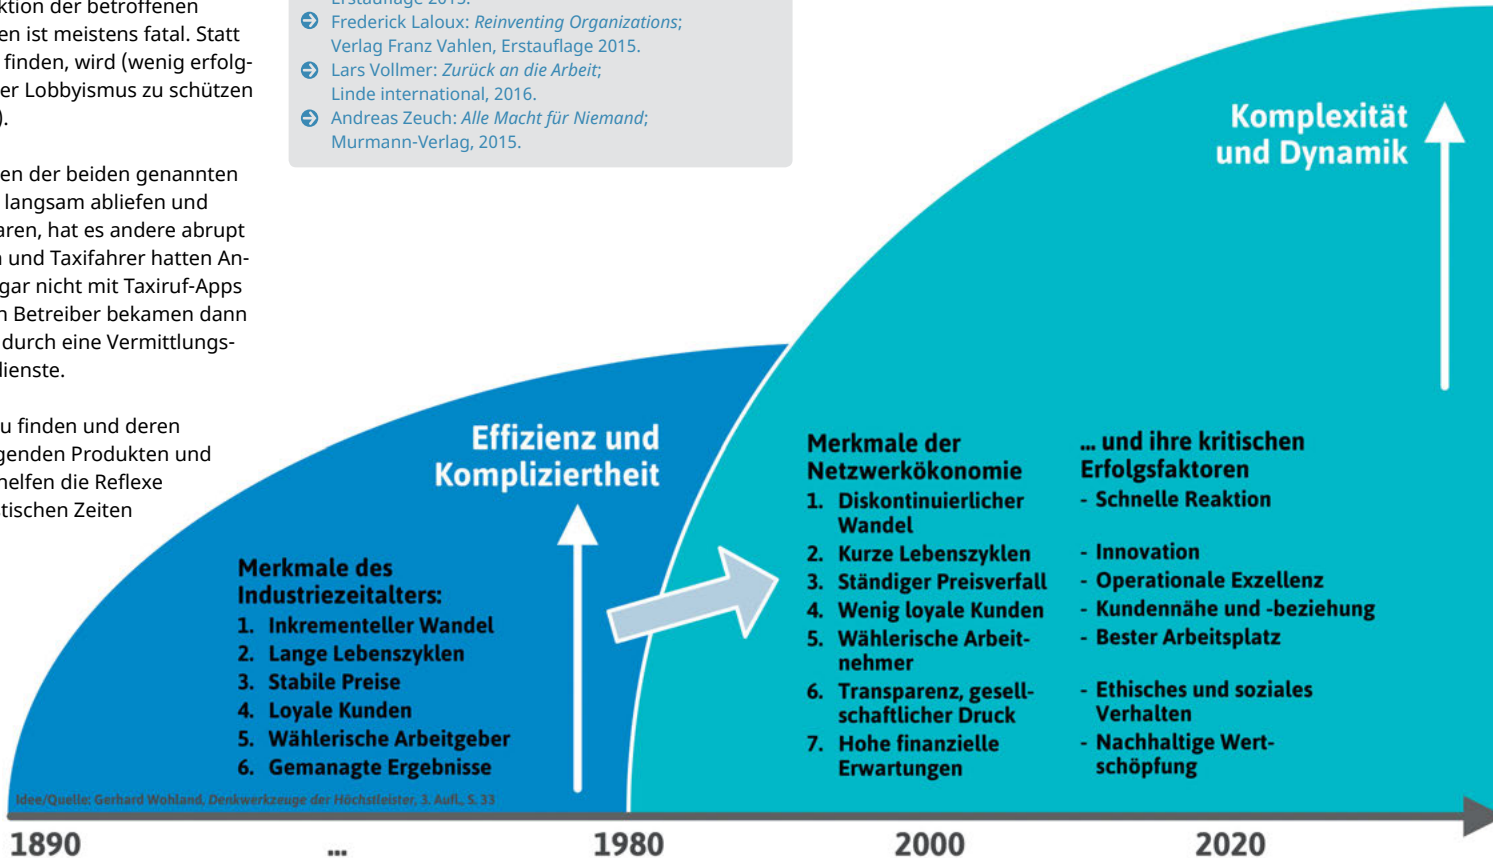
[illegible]ktion der betroffenen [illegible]en ist meistens fatal. Statt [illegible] finden, wird (wenig erfolg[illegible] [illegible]er Lobbyismus zu schützen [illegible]).

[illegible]en der beiden genannten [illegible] langsam abliefen und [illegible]aren, hat es andere abrupt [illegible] und Taxifahrer hatten An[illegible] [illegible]gar nicht mit Taxiruf-Apps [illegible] Betreiber bekamen dann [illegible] durch eine Vermittlungs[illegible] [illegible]dienste.

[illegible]u finden und deren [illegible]genden Produkten und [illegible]helfen die Reflexe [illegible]tischen Zeiten

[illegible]
Frederick Laloux: *Reinventing Organizations*; Verlag Franz Vahlen, Erstauflage 2015.
Lars Vollmer: *Zurück an die Arbeit*; Linde international, 2016.
Andreas Zeuch: *Alle Macht für Niemand*; Murmann-Verlag, 2015.

Komplexität und Dynamik

Effizienz und Kompliziertheit

Merkmale des Industriezeitalters:
1. Inkrementeller Wandel
2. Lange Lebenszyklen
3. Stabile Preise
4. Loyale Kunden
5. Wählerische Arbeitgeber
6. Gemanagte Ergebnisse

Merkmale der Netzwerkökonomie
1. Diskontinuierlicher Wandel
2. Kurze Lebenszyklen
3. Ständiger Preisverfall
4. Wenig loyale Kunden
5. Wählerische Arbeitnehmer
6. Transparenz, gesellschaftlicher Druck
7. Hohe finanzielle Erwartungen

... und ihre kritischen Erfolgsfaktoren
- Schnelle Reaktion
- Innovation
- Operationale Exzellenz
- Kundennähe und -beziehung
- Bester Arbeitsplatz
- Ethisches und soziales Verhalten
- Nachhaltige Wertschöpfung

Idee/Quelle: Gerhard Wohland, Denkwerkzeuge der Höchstleister, 3. Aufl., S. 33

1890 ... 1980 2000 2020